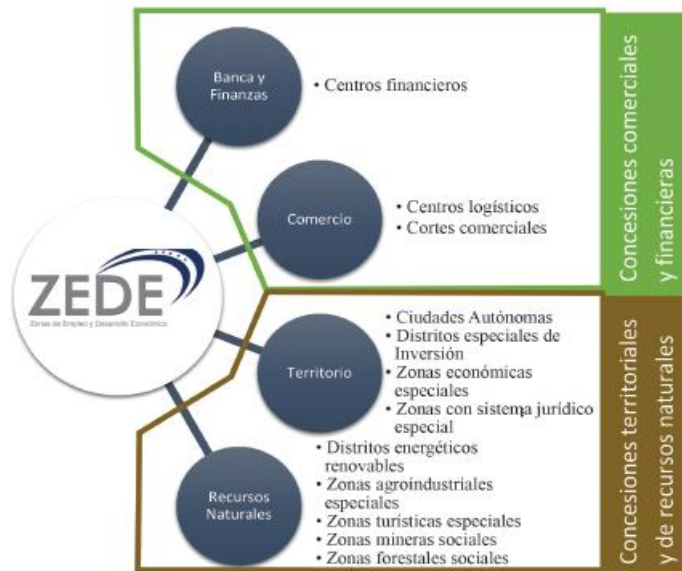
ZEDE
Zonas de Empleo y Desarrollo Económico

Banca y Finanzas
• Centros financieros

Comercio
• Centros logísticos
• Cortes comerciales

Concesiones comerciales y financieras

Territorio
• Ciudades Autónomas
• Distritos especiales de Inversión
• Zonas económicas especiales
• Zonas con sistema jurídico especial

Recursos Naturales
• Distritos energéticos renovables
• Zonas agroindustriales especiales
• Zonas turisticas especiales
• Zonas mineras sociales
• Zonas forestales sociales

Concesiones territoriales y de recursos naturales